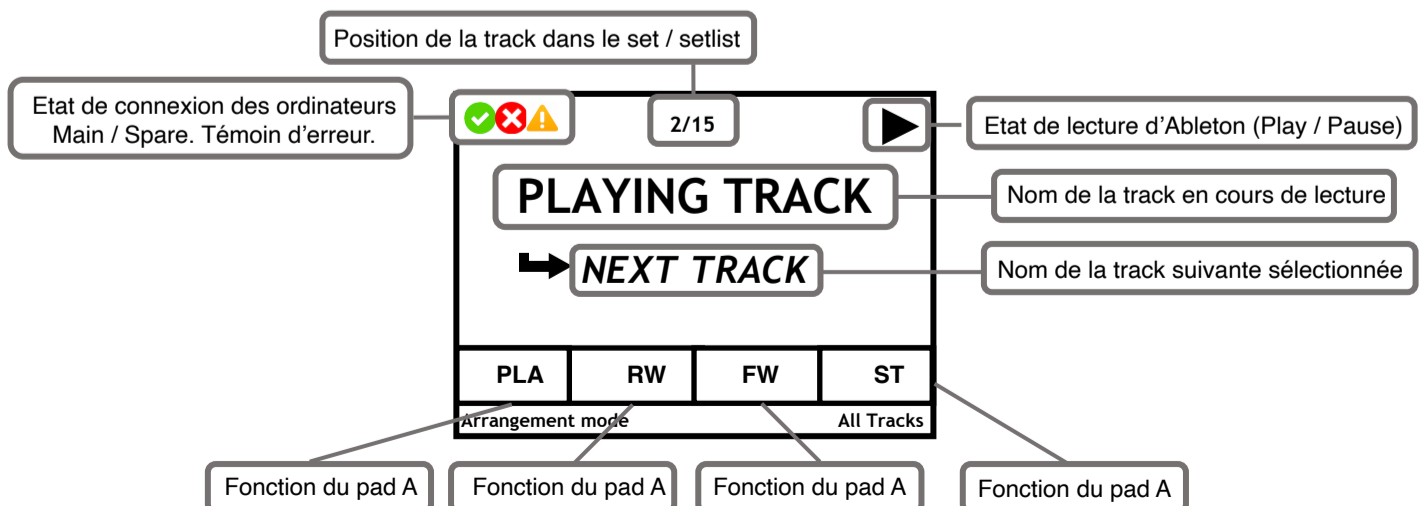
Position de la track dans le set / setlist

Etat de connexion des ordinateurs Main / Spare. Témoin d'erreur.

2/15

Etat de lecture d'Ableton (Play / Pause)

PLAYING TRACK

Nom de la track en cours de lecture

NEXT TRACK

Nom de la track suivante sélectionnée

| PLA | RW | FW | ST |
|---|---|---|---|

Arrangement mode

All Tracks

Fonction du pad A

Fonction du pad A

Fonction du pad A

Fonction du pad A